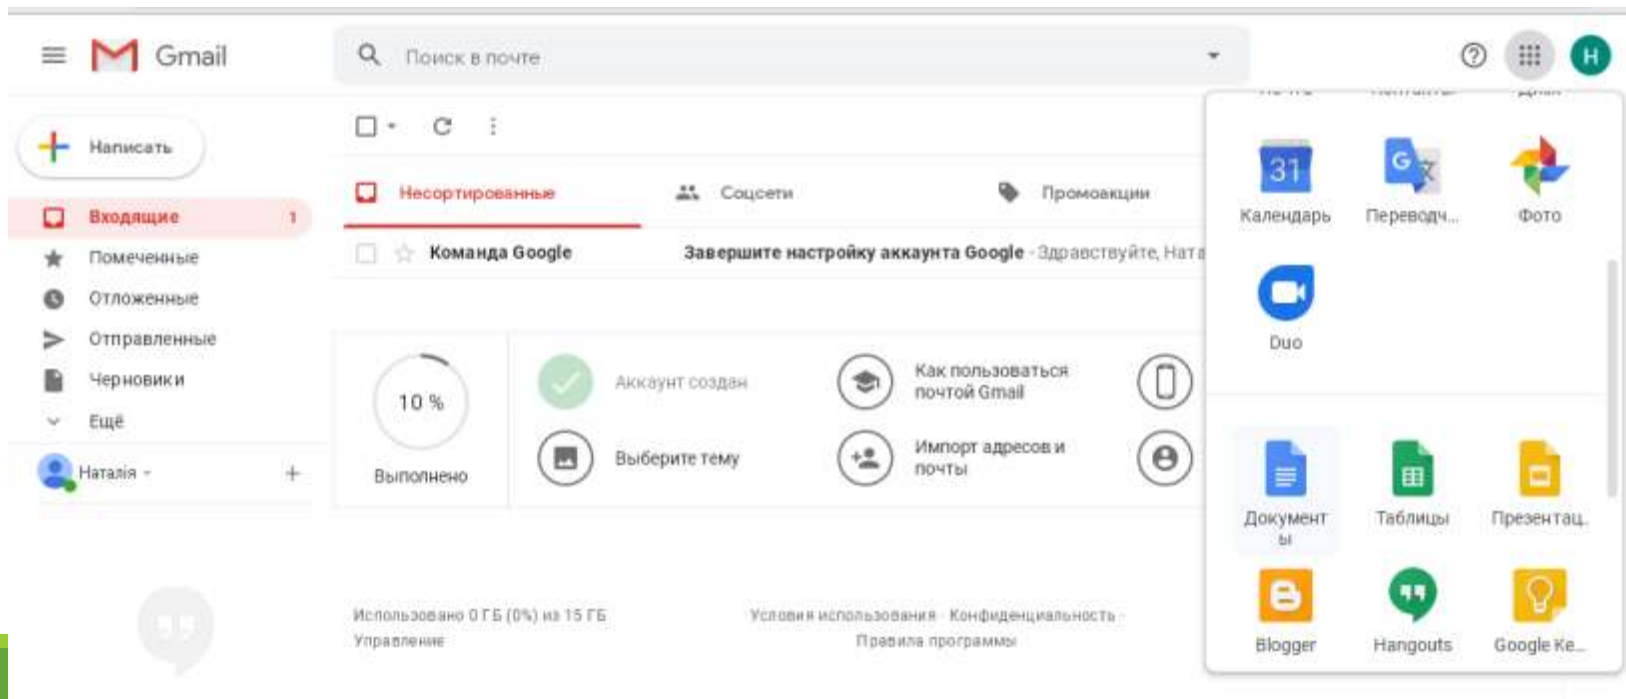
Gmail

Поиск в почте

H

Написать

Входящие 1

Помеченные

Отложенные

Отправленные

Черновики

Ещё

Наталія

Несортированные

Соцсети

Промоакции

Команда Google

Завершите настройку аккаунта Google - Здравствуйте, Ната

10 %

Выполнено

Аккаунт создан

Выберите тему

Как пользоваться почтой Gmail

Импорт адресов и почты

Использовано 0 ГБ (0%) из 15 ГБ
Управление

Условия использования · Конфиденциальность · Правила программы

31

Календарь

Переводч...

Фото

Duo

Документы

Таблицы

Презентац...

Blogger

Hangouts

Google Ke...